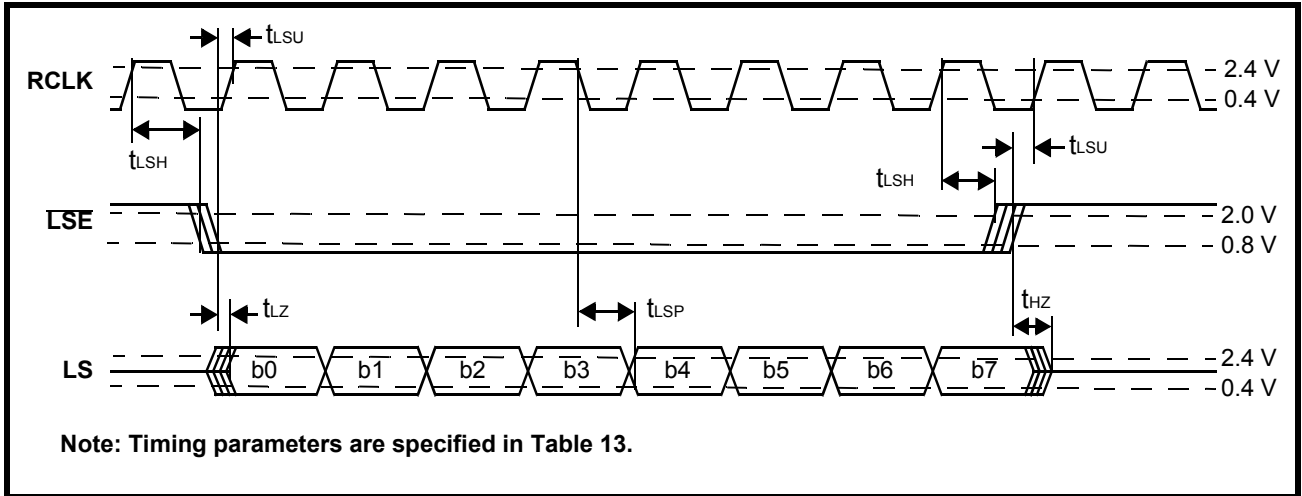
$t_{LSU}$

RCLK

2.4 V

0.4 V

$t_{LSH}$

$t_{LSH}$

$t_{LSU}$

$\overline{LSE}$

2.0 V

0.8 V

$t_{LZ}$

$t_{LSP}$

$t_{HZ}$

LS

b0

b1

b2

b3

b4

b5

b6

b7

2.4 V

0.4 V

Note: Timing parameters are specified in Table 13.